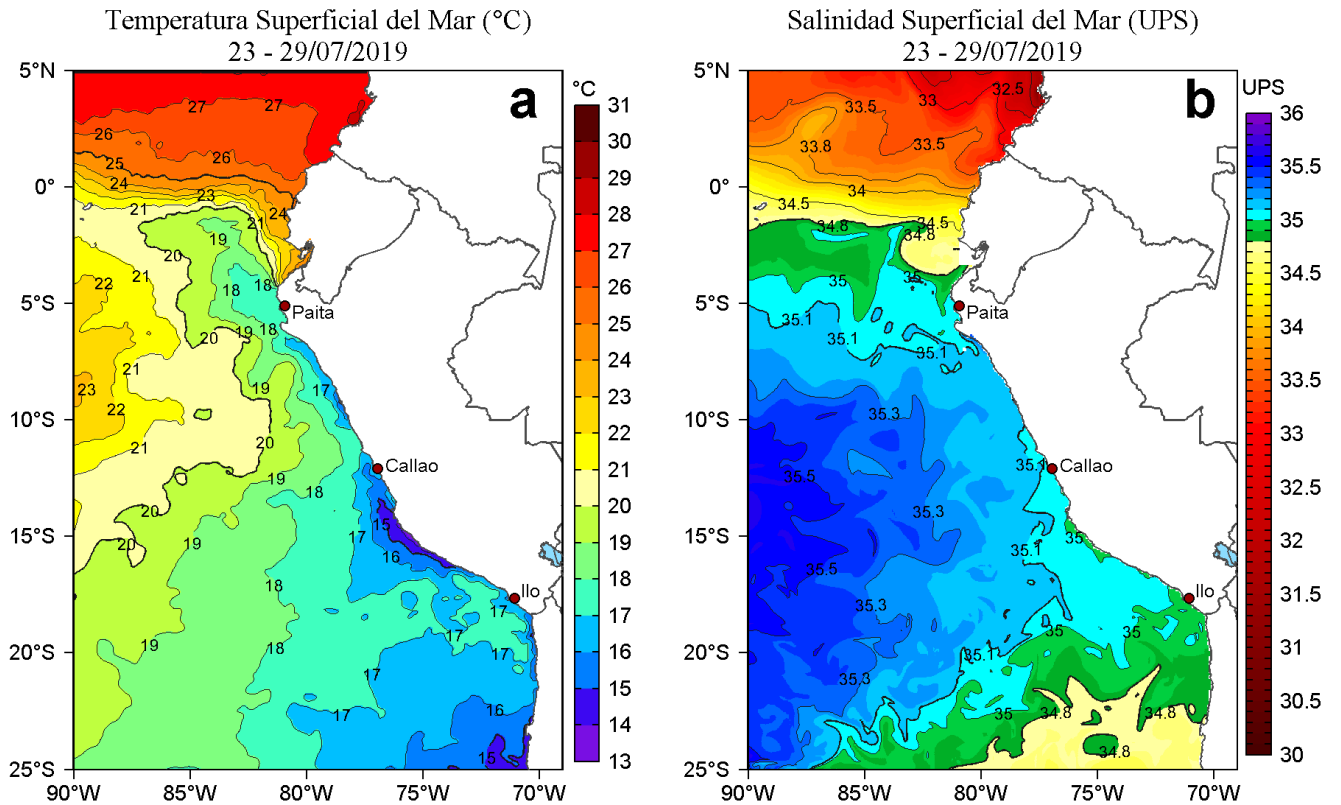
Temperatura Superficial del Mar (°C)
23 - 29/07/2019

a

°C
31
30
29
28
27
26
25
24
23
22
21
20
19
18
17
16
15
14
13

27 27 26 26 25 24 23 21 24 21 19 20 21 22 18 18 Paita 20 19 18 23 21 22 19 17 21 20 19 18 Callao 20 19 15 20 17 16 18 17 17 19 18 17 17 17 16 15 Ilo

5°N
0°
5°S
10°S
15°S
20°S
25°S
90°W 85°W 80°W 75°W 70°W

Salinidad Superficial del Mar (UPS)
23 - 29/07/2019

b

UPS
36
35.5
35
34.5
34
33.5
33
32.5
32
31.5
31
30.5
30

33.5 33 32.5 33.8 33.5 34 34.5 34.5 34.8 34.8 35 35 Paita 35.1 35.1 35.1 35.3 35.1 Callao 35.5 35.3 35 35.1 35.5 Ilo 35.3 35 35 35.1 35.3 35 34.8 34.8 34.8

5°N
0°
5°S
10°S
15°S
20°S
25°S
90°W 85°W 80°W 75°W 70°W